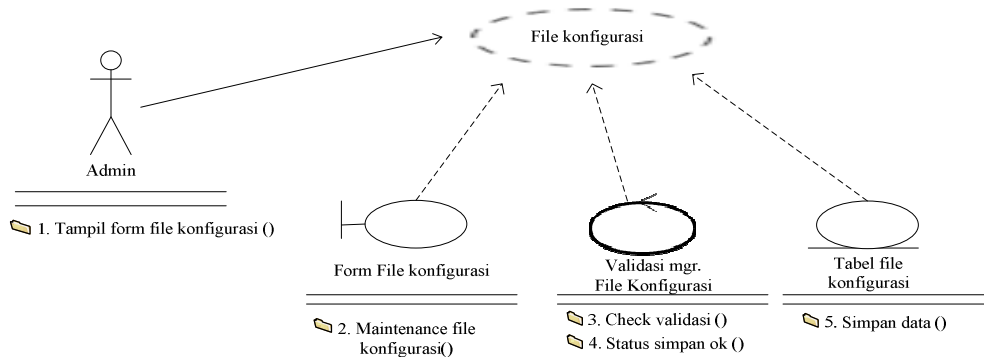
File konfigurasi

Admin

1. Tampil form file konfigurasi ()

Form File konfigurasi

2. Maintenance file konfigurasi()

Validasi mgr. File Konfigurasi

3. Check validasi ()

4. Status simpan ok ()

Tabel file konfigurasi

5. Simpan data ()